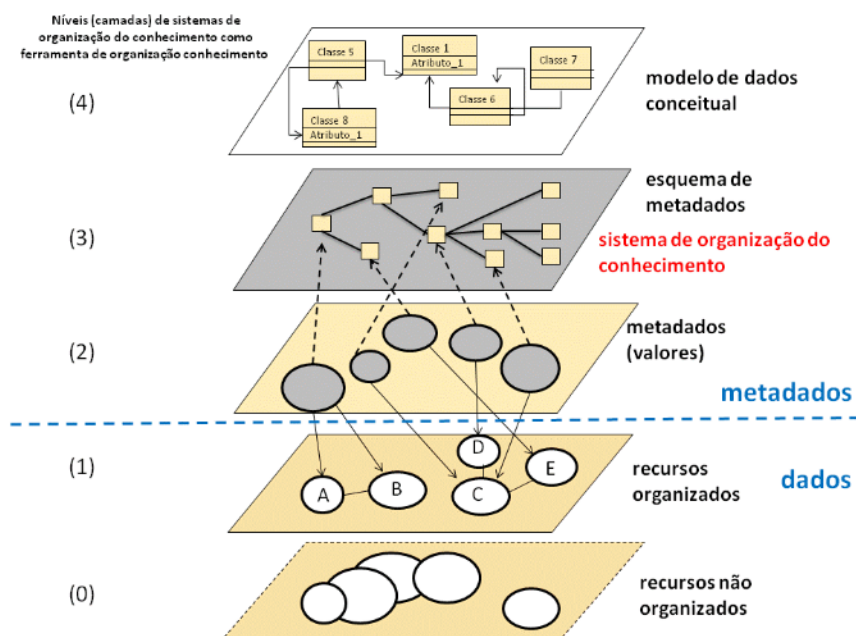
Níveis (camadas) de sistemas de organização do conhecimento como ferramenta de organização conhecimento

(4)

Classe 5

Classe 1
Atributo_1

Classe 7

Classe 6

Classe 8
Atributo_1

modelo de dados conceitual

(3)

esquema de metadados

sistema de organização do conhecimento

(2)

metadados (valores)

metadados

(1)

D

E

A

B

C

recursos organizados

dados

(0)

recursos não organizados